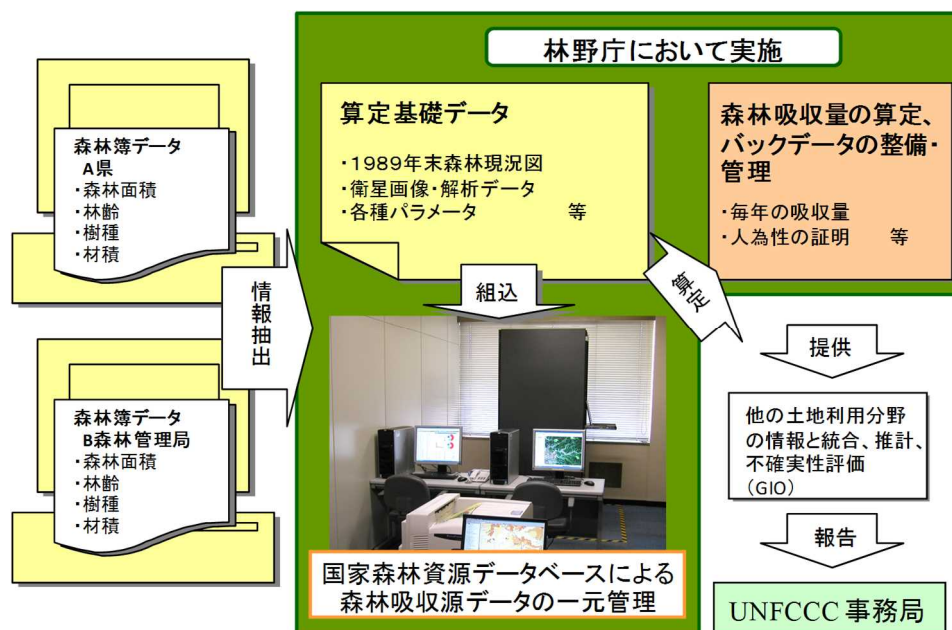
森林簿データ
A県
・森林面積
・林齢
・樹種
・材積

情報抽出

森林簿データ
B森林管理局
・森林面積
・林齢
・樹種
・材積

林野庁において実施

算定基礎データ
・1989年末森林現況図
・衛星画像・解析データ
・各種パラメータ　等

組込

森林吸収量の算定、バックデータの整備・管理
・毎年の吸収量
・人為性の証明　等

算定

国家森林資源データベースによる森林吸収源データの一元管理

提供

他の土地利用分野の情報と統合、推計、不確実性評価
（GIO）

報告

UNFCCC 事務局